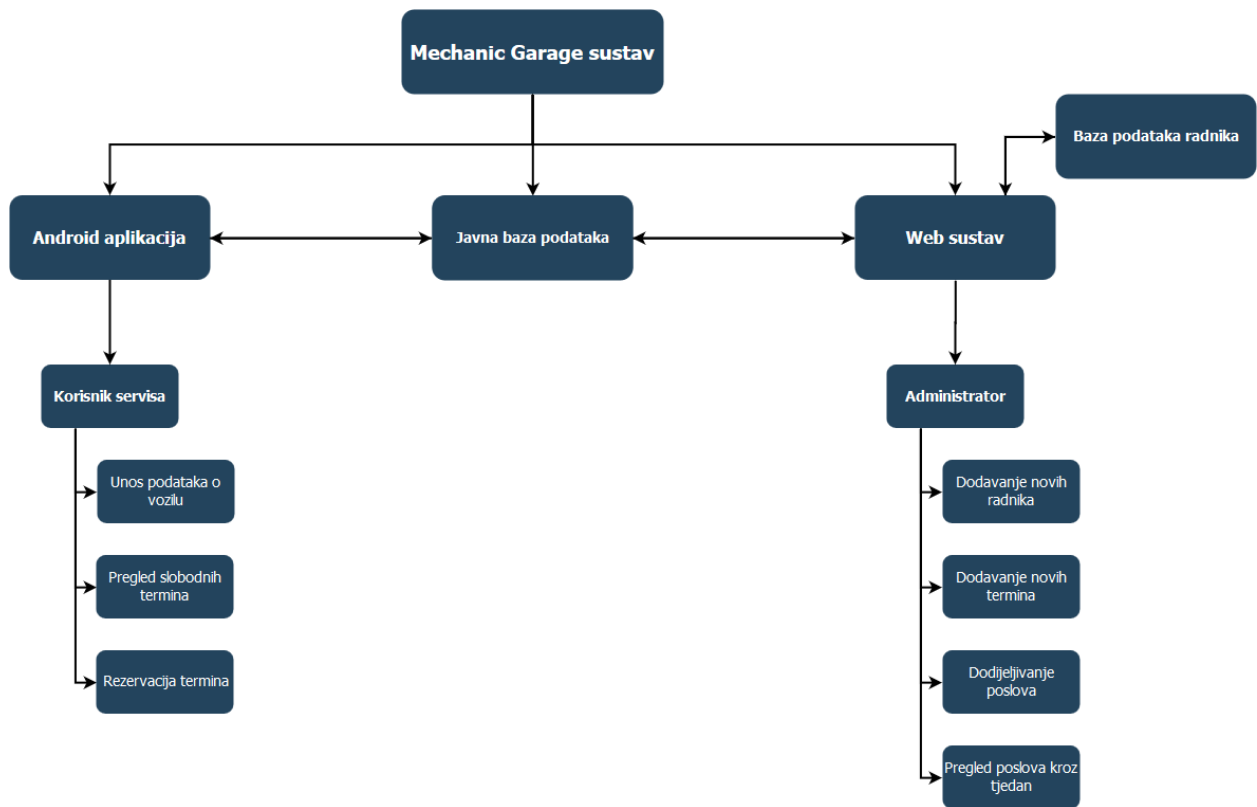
Mechanic Garage sustav

Baza podataka radnika

Android aplikacija

Javna baza podataka

Web sustav

Korisnik servisa

Unos podataka o vozilu

Pregled slobodnih termina

Rezervacija termina

Administrator

Dodavanje novih radnika

Dodavanje novih termina

Dodijeljivanje poslova

Pregled poslova kroz tjedan